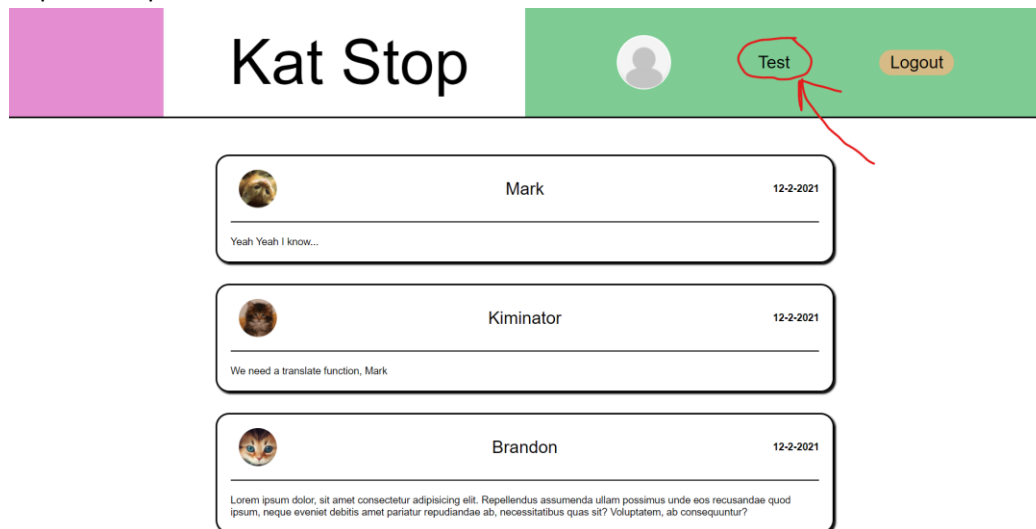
Kat Stop

Test

Logout

Mark

12-2-2021

Yeah Yeah I know...

Kiminator

12-2-2021

We need a translate function, Mark

Brandon

12-2-2021

Lorem ipsum dolor, sit amet consectetur adipisicing elit. Repellendus assumenda ullam possimus unde eos recusandae quod ipsum, neque eveniet debitis amet pariatur repudiandae ab, necessitatibus quas sit? Voluptatem, ab consequuntur?